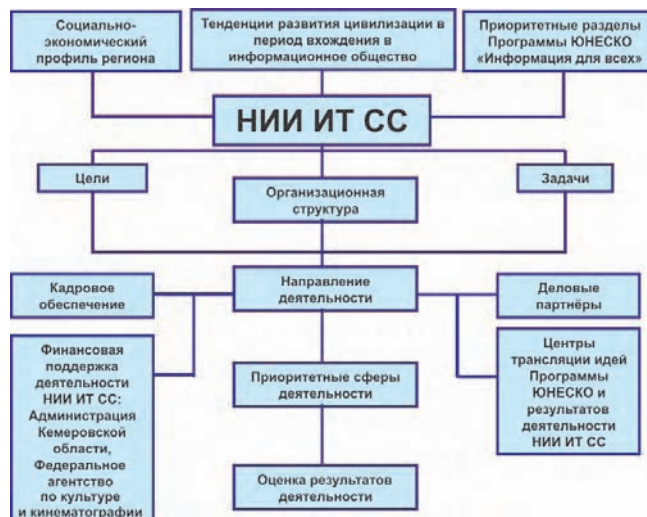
Социально-экономический профиль региона

Тенденции развития цивилизации в период вхождения в информационное общество

Приоритетные разделы Программы ЮНЕСКО «Информация для всех»

НИИ ИТ СС

Цели

Организационная структура

Задачи

Кадровое обеспечение

Направление деятельности

Деловые партнёры

Финансовая поддержка деятельности НИИ ИТ СС: Администрация Кемеровской области, Федеральное агентство по культуре и кинематографии

Приоритетные сферы деятельности

Центры трансляции идей Программы ЮНЕСКО и результатов деятельности НИИ ИТ СС

Оценка результатов деятельности